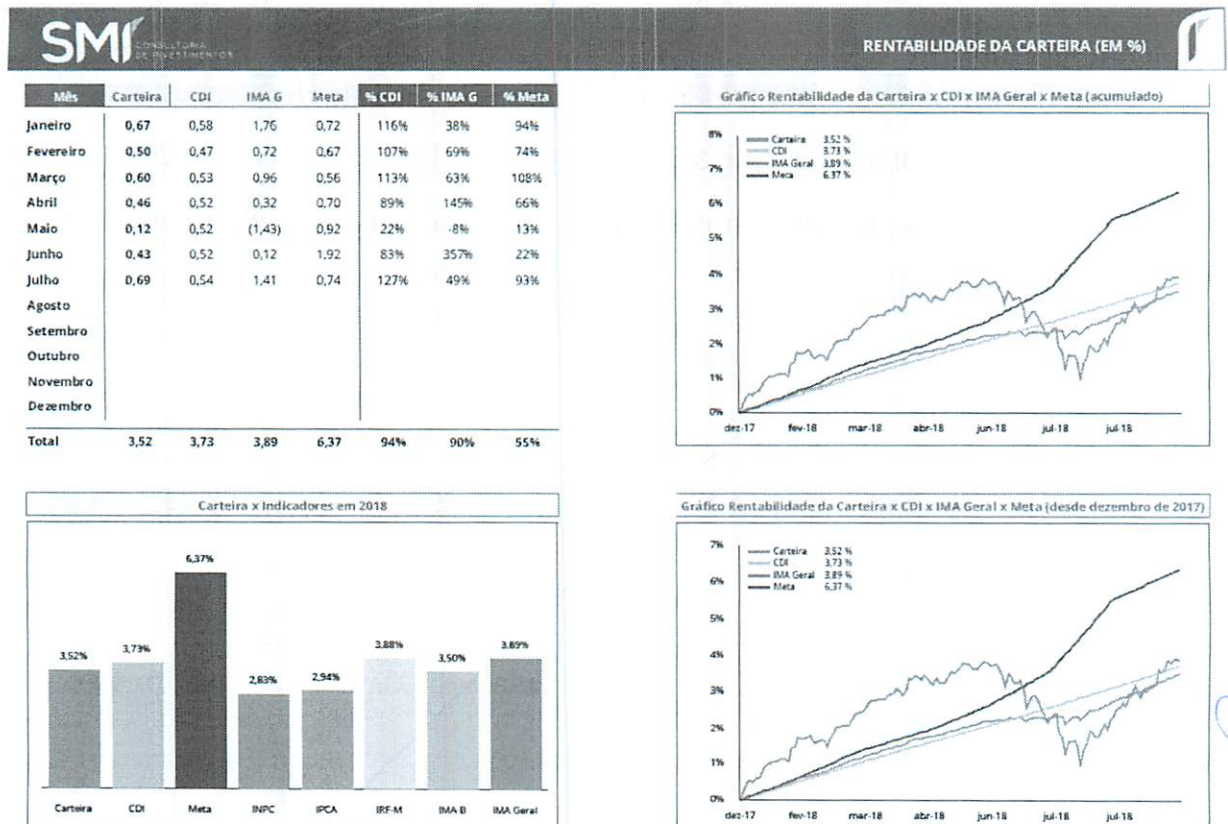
SMI CONSULTORIA DE INVESTIMENTOS

RENTABILIDADE DA CARTEIRA (EM %)

| Mês | Carteira | CDI | IMA G | Meta | % CDI | % IMA G | % Meta |
|---|---|---|---|---|---|---|---|
| Janeiro | 0,67 | 0,58 | 1,76 | 0,72 | 116% | 38% | 94% |
| Fevereiro | 0,50 | 0,47 | 0,72 | 0,67 | 107% | 69% | 74% |
| Março | 0,60 | 0,53 | 0,96 | 0,56 | 113% | 63% | 108% |
| Abril | 0,46 | 0,52 | 0,32 | 0,70 | 89% | 145% | 66% |
| Maio | 0,12 | 0,52 | (1,43) | 0,92 | 22% | -8% | 13% |
| Junho | 0,43 | 0,52 | 0,12 | 1,92 | 83% | 357% | 22% |
| Julho | 0,69 | 0,54 | 1,41 | 0,74 | 127% | 49% | 93% |
| Agosto | | | | | | | |
| Setembro | | | | | | | |
| Outubro | | | | | | | |
| Novembro | | | | | | | |
| Dezembro | | | | | | | |
| Total | 3,52 | 3,73 | 3,89 | 6,37 | 94% | 90% | 55% |

Gráfico Rentabilidade da Carteira x CDI x IMA Geral x Meta (acumulado)

Carteira 3.52 %
CDI 3.73 %
IMA Geral 3.89 %
Meta 6.37 %

8% 7% 6% 5% 4% 3% 2% 1% 0%

dez-17 fev-18 mar-18 abr-18 jun-18 jul-18 jul-18

Carteira x Indicadores em 2018

3,52% 3,73% 6,37% 2,83% 2,94% 3,88% 3,50% 3,89%

Carteira CDI Meta INPC IPCA IRF-M IMA B IMA Geral

Gráfico Rentabilidade da Carteira x CDI x IMA Geral x Meta (desde dezembro de 2017)

Carteira 3.52 %
CDI 3.73 %
IMA Geral 3.89 %
Meta 6.37 %

7% 6% 5% 4% 3% 2% 1% 0%

dez-17 fev-18 mar-18 abr-18 jun-18 jul-18 jul-18